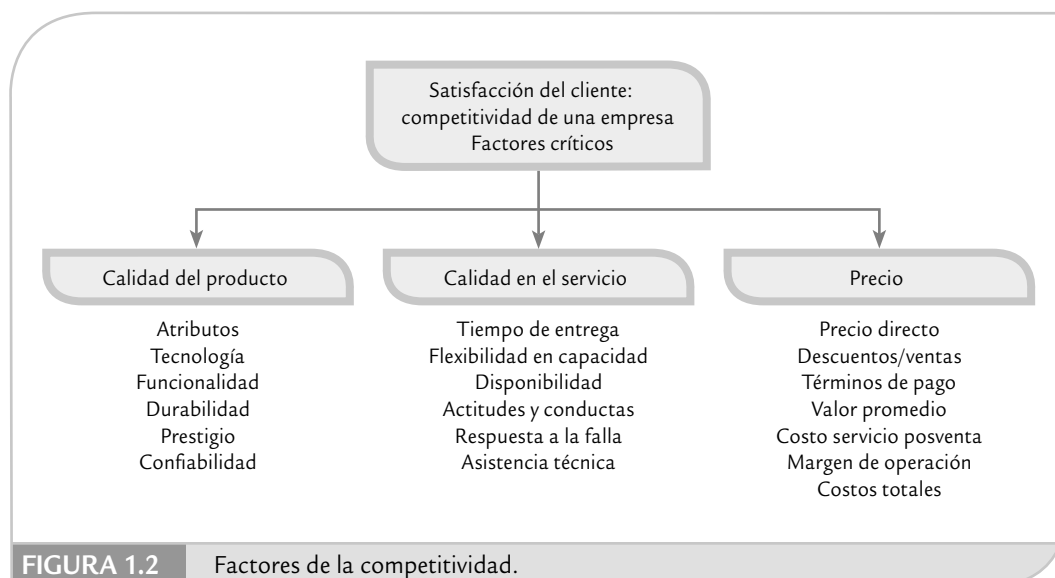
Satisfacción del cliente: competitividad de una empresa Factores críticos

Calidad del producto

Atributos
Tecnología
Funcionalidad
Durabilidad
Prestigio
Confiabilidad

Calidad en el servicio

Tiempo de entrega
Flexibilidad en capacidad
Disponibilidad
Actitudes y conductas
Respuesta a la falla
Asistencia técnica

Precio

Precio directo
Descuentos/ventas
Términos de pago
Valor promedio
Costo servicio posventa
Margen de operación
Costos totales

FIGURA 1.2 Factores de la competitividad.